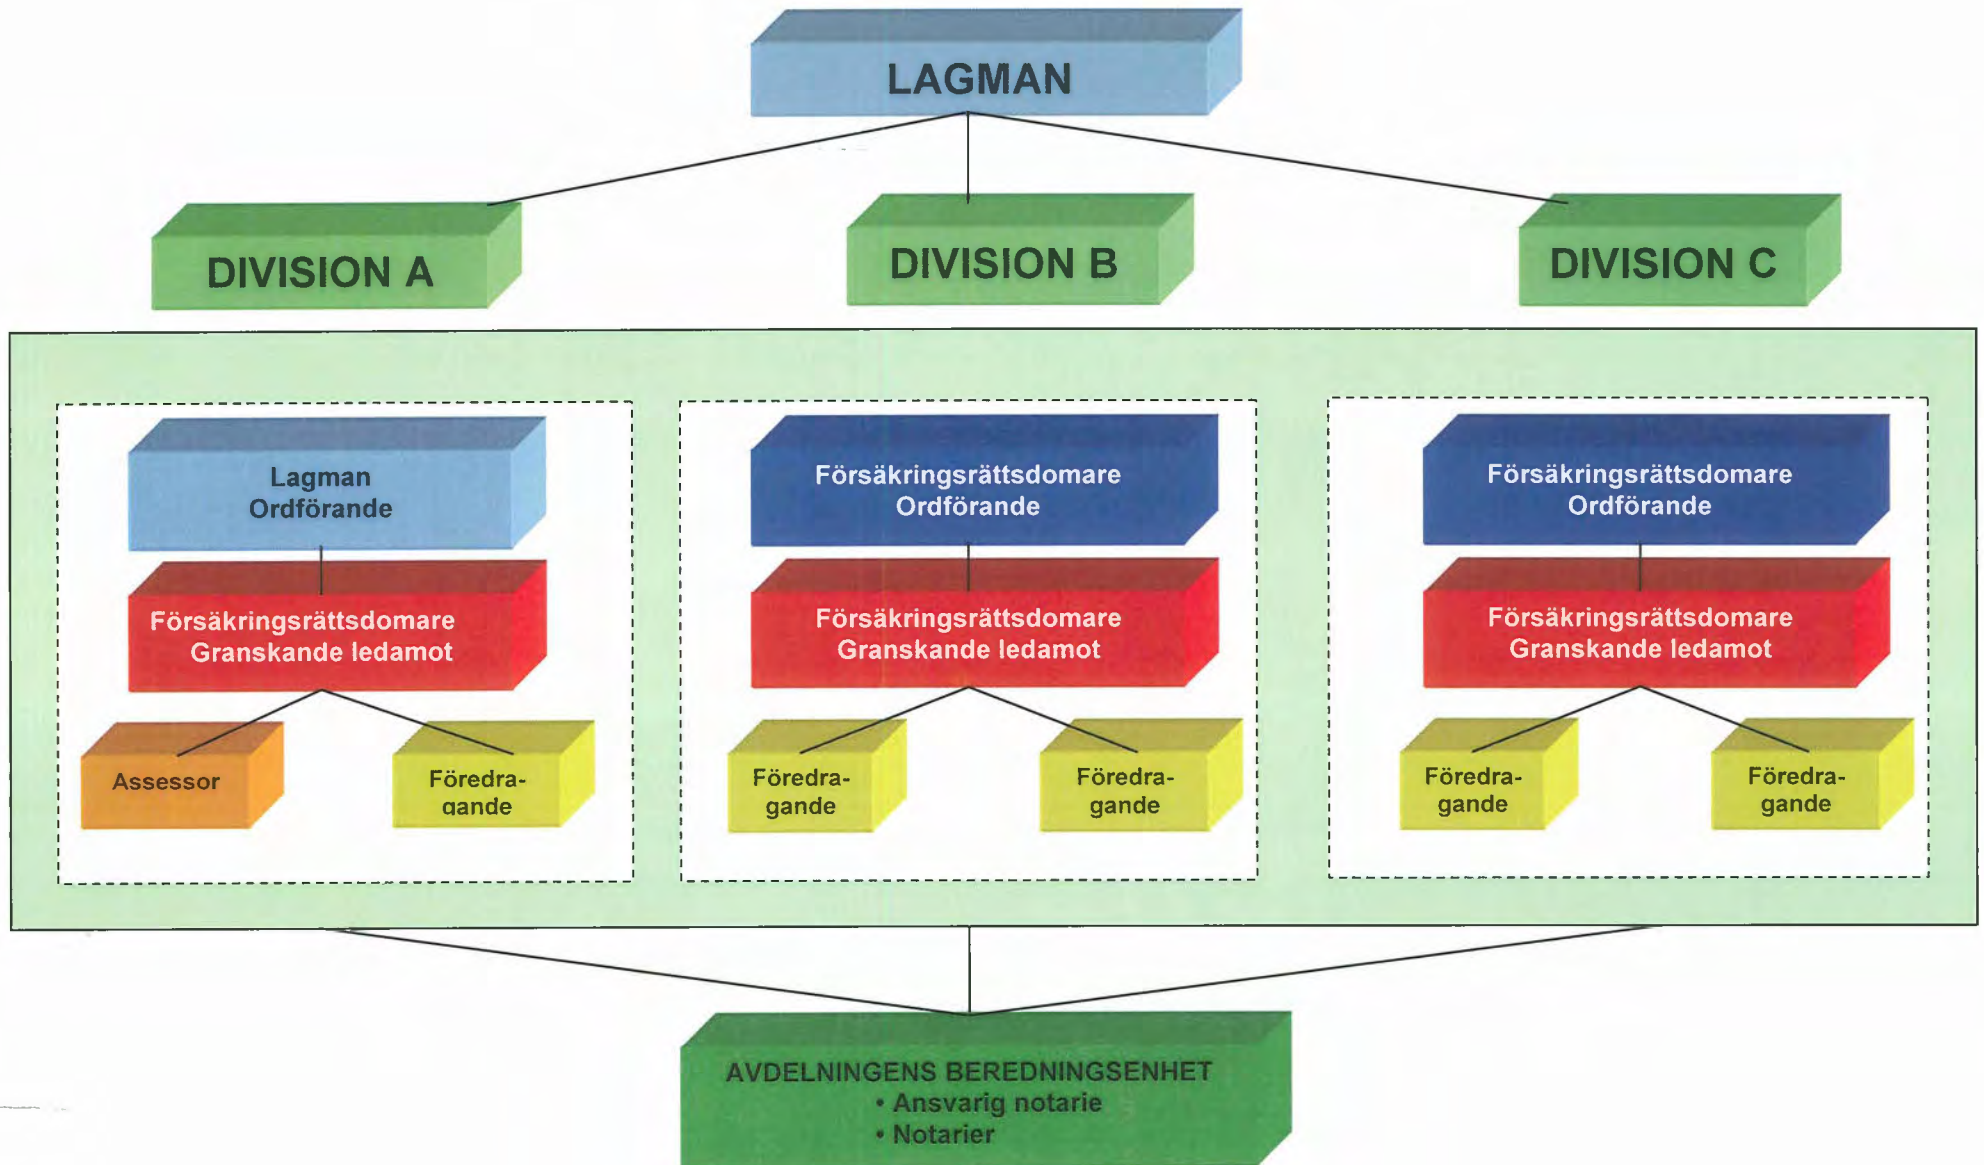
LAGMAN

DIVISION A

DIVISION B

DIVISION C

Lagman
Ordförande

Försäkringsrättsdomare
Granskande ledamot

Assessor

Föredragande

Försäkringsrättsdomare
Ordförande

Försäkringsrättsdomare
Granskande ledamot

Föredragande

Föredragande

Försäkringsrättsdomare
Ordförande

Försäkringsrättsdomare
Granskande ledamot

Föredragande

Föredragande

AVDELNINGENS BEREDNINGSENHET
• Ansvarig notarie
• Notarier